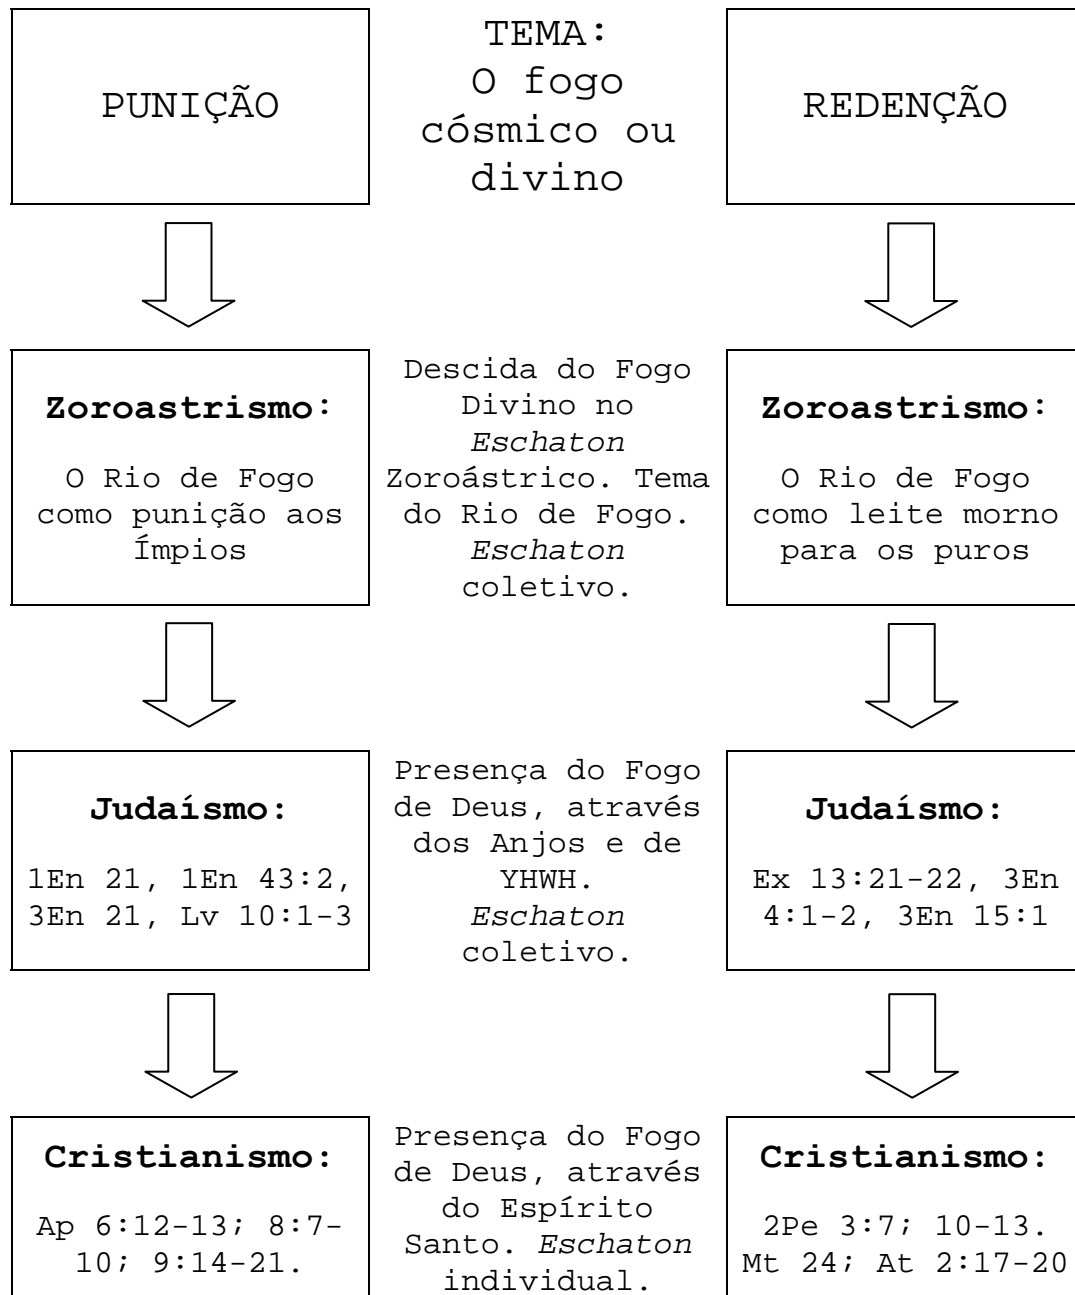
PUNIÇÃO

TEMA:
O fogo cósmico ou divino

REDENÇÃO

**Zoroastrismo**:

O Rio de Fogo como punição aos Ímpios

Descida do Fogo Divino no *Eschaton* Zoroástrico. Tema do Rio de Fogo. *Eschaton* coletivo.

**Zoroastrismo**:

O Rio de Fogo como leite morno para os puros

**Judaísmo:**

1En 21, 1En 43:2, 3En 21, Lv 10:1-3

Presença do Fogo de Deus, através dos Anjos e de YHWH. *Eschaton* coletivo.

**Judaísmo:**

Ex 13:21-22, 3En 4:1-2, 3En 15:1

**Cristianismo:**

Ap 6:12-13; 8:7-10; 9:14-21.

Presença do Fogo de Deus, através do Espírito Santo. *Eschaton* individual.

**Cristianismo:**

2Pe 3:7; 10-13. Mt 24; At 2:17-20